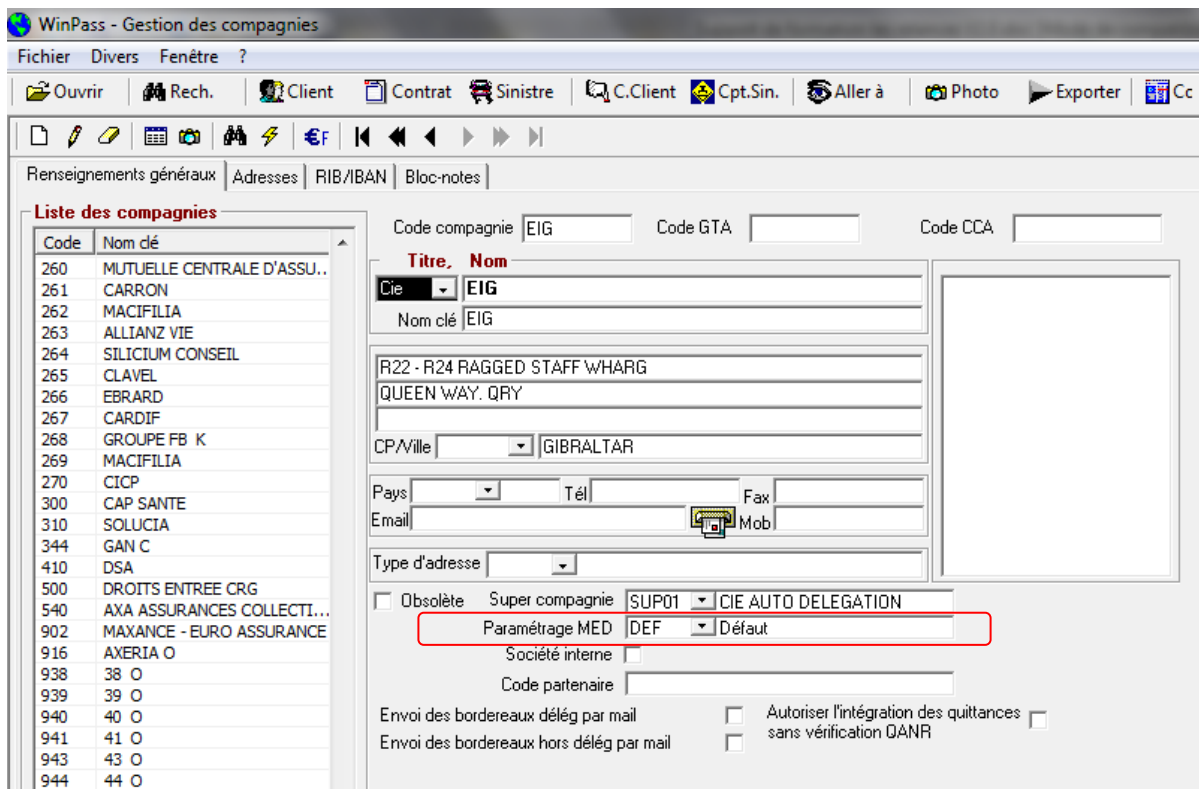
WinPass - Gestion des compagnies

Fichier Divers Fenêtre ?

Ouvrir Rech. Client Contrat Sinistre C.Client Cpt.Sin. Aller à Photo Exporter Cc

€F

Renseignements généraux | Adresses | RIB/IBAN | Bloc-notes

Liste des compagnies

| Code | Nom clé |
|---|---|
| 260 | MUTUELLE CENTRALE D'ASSU... |
| 261 | CARRON |
| 262 | MACIFILIA |
| 263 | ALLIANZ VIE |
| 264 | SILICIUM CONSEIL |
| 265 | CLAVEL |
| 266 | EBRARD |
| 267 | CARDIF |
| 268 | GROUPE FB K |
| 269 | MACIFILIA |
| 270 | CICP |
| 300 | CAP SANTE |
| 310 | SOLUCIA |
| 344 | GAN C |
| 410 | DSA |
| 500 | DROITS ENTREE CRG |
| 540 | AXA ASSURANCES COLLECTI... |
| 902 | MAXANCE - EURO ASSURANCE |
| 916 | AXERIA O |
| 938 | 38 O |
| 939 | 39 O |
| 940 | 40 O |
| 941 | 41 O |
| 943 | 43 O |
| 944 | 44 O |

Code compagnie EIG Code GTA Code CCA

Titre, Nom
Cie EIG
Nom clé EIG

R22 - R24 RAGGED STAFF WHARG
QUEEN WAY. QRY
CP/Ville GIBRALTAR

Pays Tél Fax
Email Mob

Type d'adresse

Obsolète Super compagnie SUP01 CIE AUTO DELEGATION
Paramétrage MED DEF Défaut
Société interne
Code partenaire

Envoi des bordereaux délég par mail
Envoi des bordereaux hors délég par mail
Autoriser l'intégration des quittances sans vérification QANR